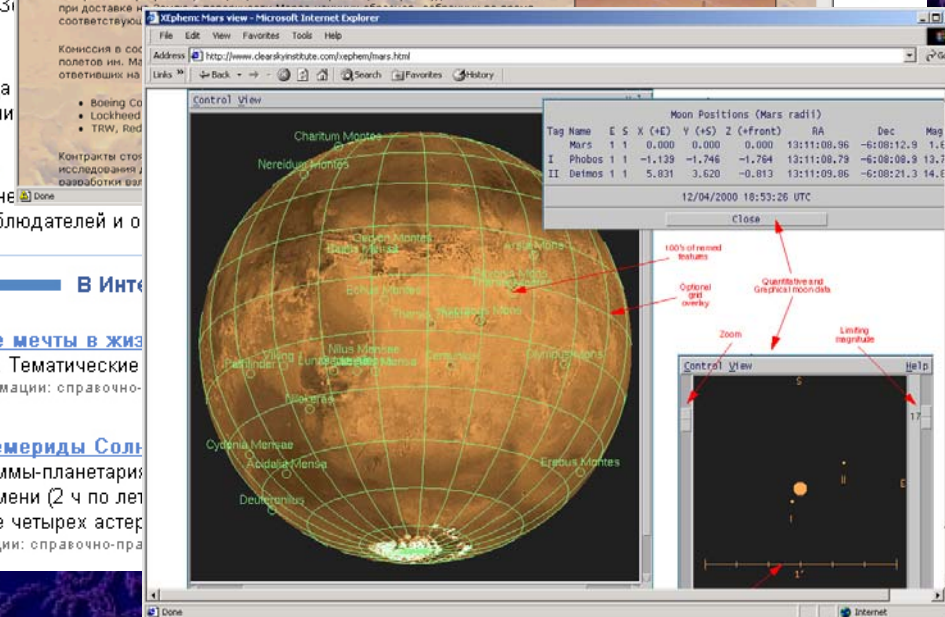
при доставке на ... соответствую...

Комиссия в со... полетов им. Ма... ответивших на...

• Boeing Co...
• Lockheed...
• TRW, Red...

Контракты сто... исследования ... разработки вза...

а
ли

не
блюдателей и о

В Инте

е мечты в жиз
Тематические
мации: справочно-

емериды Солн
ммы-планетария
мени (2 ч по лет
е четырех астер
ции: справочно-пра

XEphem: Mars view - Microsoft Internet Explorer

File Edit View Favorites Tools Help

Address http://www.clearskyinstitute.com/xephem/mars.html

Links Back Search Favorites History

Control View

Moon Positions (Mars radii)

| Tag | Name | E | S | X (+E) | Y (+S) | Z (+front) | RA | Dec | Mag |
|---|---|---|---|---|---|---|---|---|---|
| | Mars | 1 | 1 | 0.000 | 0.000 | 0.000 | 13:11:08.96 | -6:08:12.9 | 1.6 |
| I | Phobos | 1 | 1 | -1.139 | -1.746 | -1.764 | 13:11:08.79 | -6:08:08.9 | 13.7 |
| II | Deimos | 1 | 1 | 5.831 | 3.620 | -0.813 | 13:11:09.86 | -6:08:21.3 | 14.6 |

12/04/2000 18:53:26 UTC

Close

Charitum Montes
Nereidum Montes
Ogygis Montes
Bosporos
Argyre Mons
Echus Montes
Tharsis
Tharsis Mons
Nilus Mensae
Viking
Pathfinder
Lunae
Niakera
Cydonia Mensae
Acidalia Mensa
Deuteronilus
Erebus Montes
Olympus Montes

100's of named features

Optional grid overlay

Quantitative and Graphical moon data

Zoom

Limiting magnitude

Control View Help

S
E
II
I
17
1'

Done
Internet